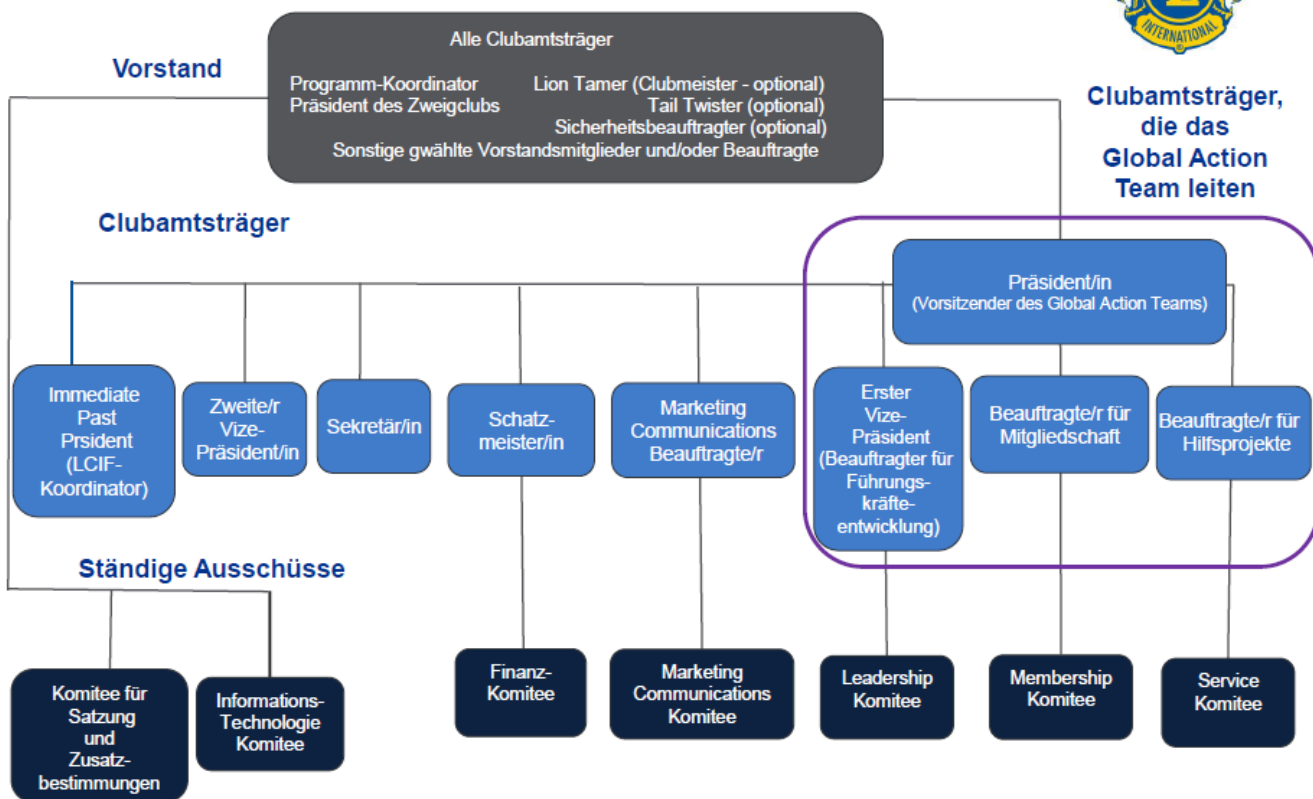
INTERNATIONAL

Vorstand

Alle Clubamtsträger

Programm-Koordinator
Präsident des Zweigclubs

Lion Tamer (Clubmeister - optional)
Tail Twister (optional)
Sicherheitsbeauftragter (optional)
Sonstige gewählte Vorstandsmitglieder und/oder Beauftragte

Clubamtsträger, die das Global Action Team leiten

Clubamtsträger

Präsident/in
(Vorsitzender des Global Action Teams)

Immediate Past Prsident (LCIF-Koordinator)

Zweite/r Vize-Präsident/in

Sekretär/in

Schatzmeister/in

Marketing Communications Beauftragte/r

Erster Vize-Präsident (Beauftragter für Führungskräfteentwicklung)

Beauftragte/r für Mitgliedschaft

Beauftragte/r für Hilfsprojekte

Ständige Ausschüsse

Komitee für Satzung und Zusatzbestimmungen

Informations-Technologie Komitee

Finanz-Komitee

Marketing Communications Komitee

Leadership Komitee

Membership Komitee

Service Komitee